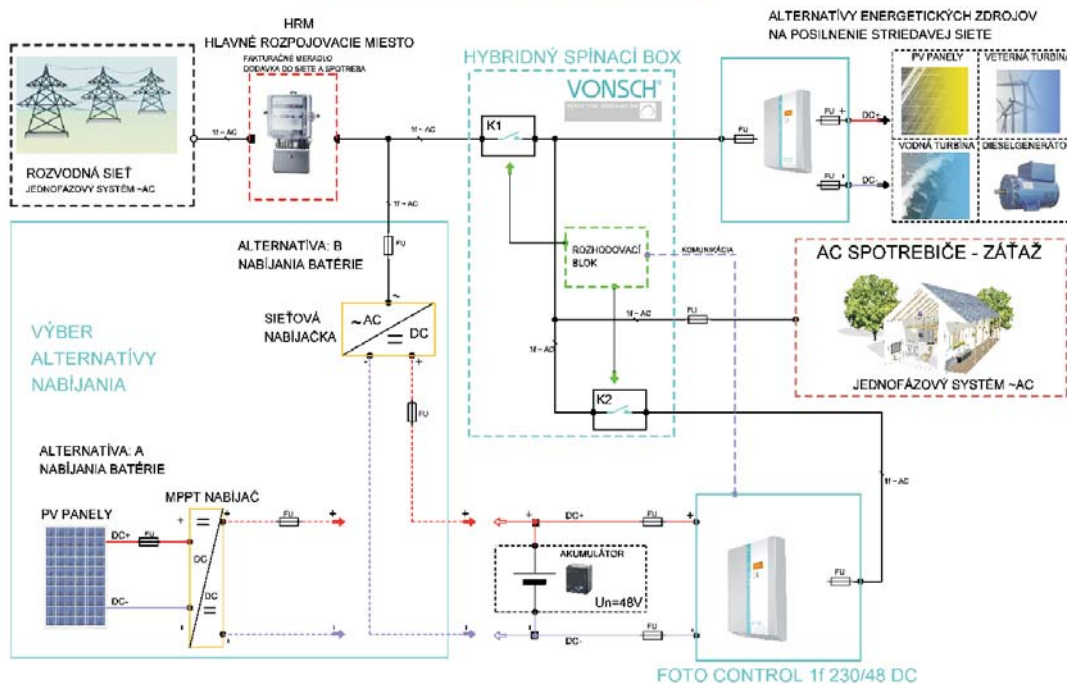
HRM
HLAVNÉ ROZPOJOVACIE MIESTO

FAKTURAČNÉ MERADLO
DODÁVKA DO SIETE A SPOTREBA

ALTERNATÍVY ENERGETICKÝCH ZDROJOV
NA POSILNENIE STRIEDAVEJ SIETE

HYBRIDNÝ SPÍNACÍ BOX

VONSCH

ROZVODNÁ SIEŤ
JEDNOFÁZOVÝ SYSTÉM ~AC

1f ~ AC

1f ~ AC

K1

FU

FU

DC+

DC-

PV PANELY

VETERNÁ TURBÍNA

VODNÁ TURBÍNA

DIESELGENERÁTOR

1f ~ AC

FU

ALTERNATÍVA: B
NABÍJANIA BATÉRIE

ROZHODOVACÍ
BLOK

KOMUNIKÁCIA

AC SPOTREBIČE - ZÁŤAŽ

SIEŤOVÁ
NABÍJAČKA

~AC
DC

1f ~ AC

FU

VÝBER
ALTERNATÍVY
NABÍJANIA

1f ~ AC

JEDNOFÁZOVÝ SYSTÉM ~AC

K2

FU

ALTERNATÍVA: A
NABÍJANIA BATÉRIE

1f ~ AC

PV PANELY

MPPT NABIJAČ

DC+

FU

FU

DC

DC

DC-

DC+

FU

AKUMULÁTOR

Un=48V

FU

DC-

FU

FOTO CONTROL 1f 230/48 DC